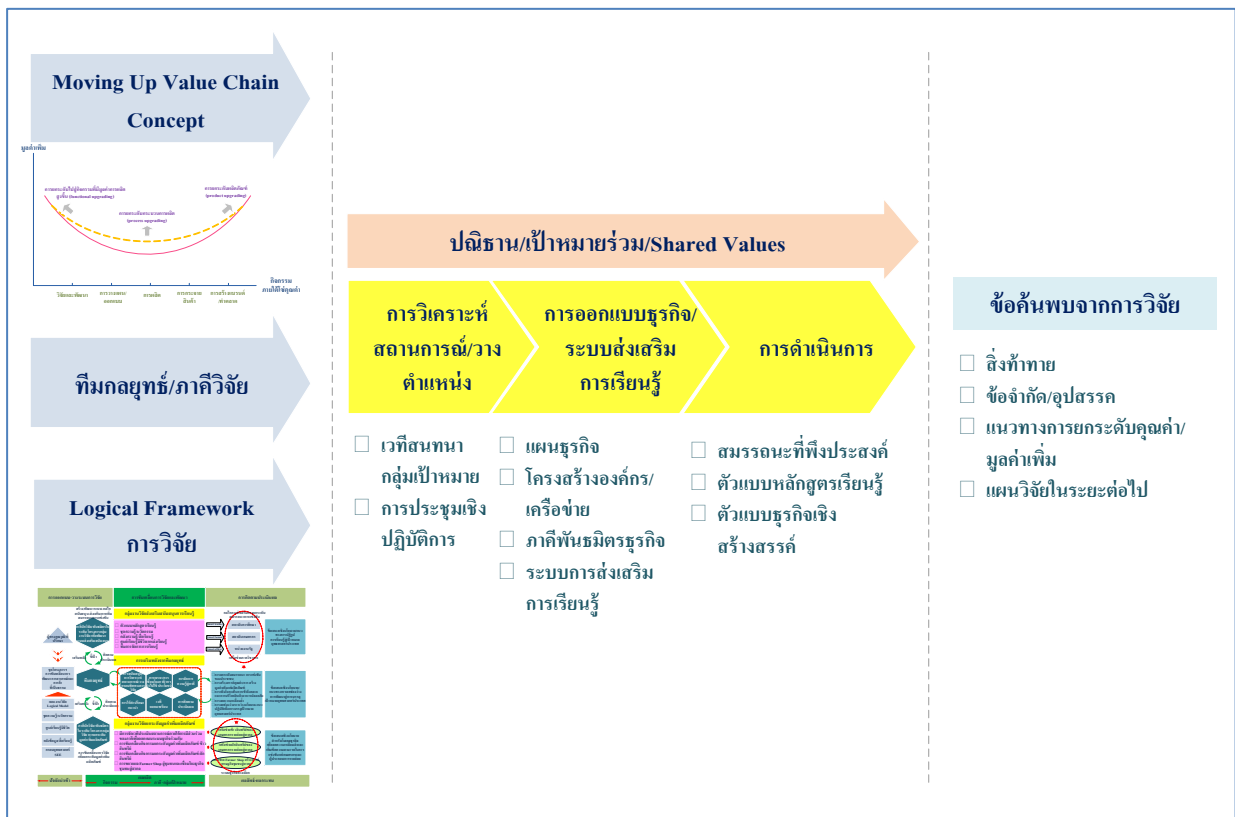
Moving Up Value Chain Concept

มูลค่าเพิ่ม

กิจกรรม

ทีมกลยุทธ์/ภาคีวิจัย

Logical Framework การวิจัย

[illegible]

ปณิธาน/เป้าหมายร่วม/Shared Values

การวิเคราะห์สถานการณ์/วางตำแหน่ง

การออกแบบธุรกิจ/ระบบส่งเสริมการเรียนรู้

การดำเนินการ

☐ เวทีสนทนากลุ่มเป้าหมาย
☐ การประชุมเชิงปฏิบัติการ

☐ แผนธุรกิจ
☐ โครงสร้างองค์กร/เครือข่าย
☐ ภาคีพันธมิตรธุรกิจ
☐ ระบบการส่งเสริมการเรียนรู้

☐ สมรรถนะที่พึงประสงค์
☐ ตัวแบบหลักสูตรเรียนรู้
☐ ตัวแบบธุรกิจเชิงสร้างสรรค์

ข้อค้นพบจากการวิจัย

☐ สิ่งท้าทาย
☐ ข้อจำกัด/อุปสรรค
☐ แนวทางการยกระดับคุณค่า/มูลค่าเพิ่ม
☐ แผนวิจัยในระยะต่อไป